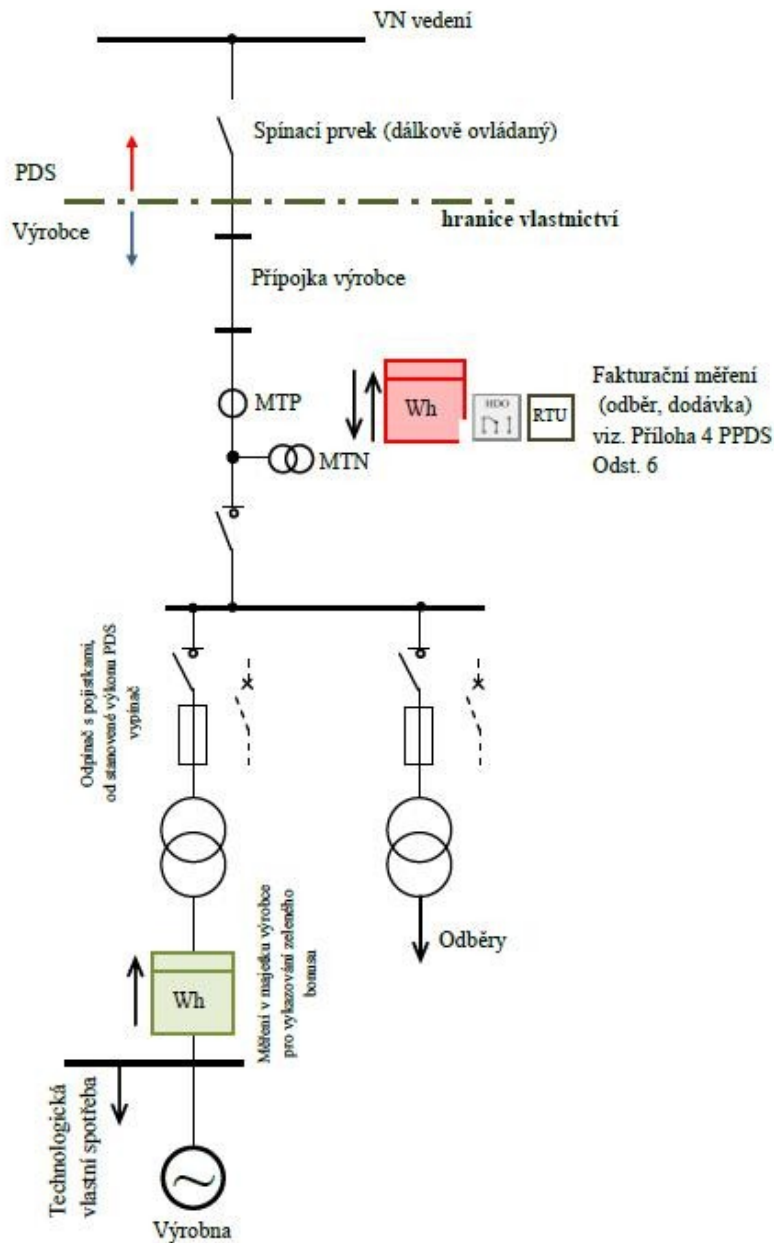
VN vedení

Spínací prvek (dálkově ovládaný)

PDS

Výrobce

hranice vlastnictví

Přípojka výrobce

MTP

Wh

HDO

RTU

Fakturační měření (odběr, dodávka) viz. Příloha 4 PPDS Odst. 6

MTN

Odpínač s pojistkami, od stanovené výkonu PDS vypínač

Odběry

Wh

Měření v majetku výrobce pro vykazování zeleného bonusu

Technologická vlastní spotřeba

Výrobna